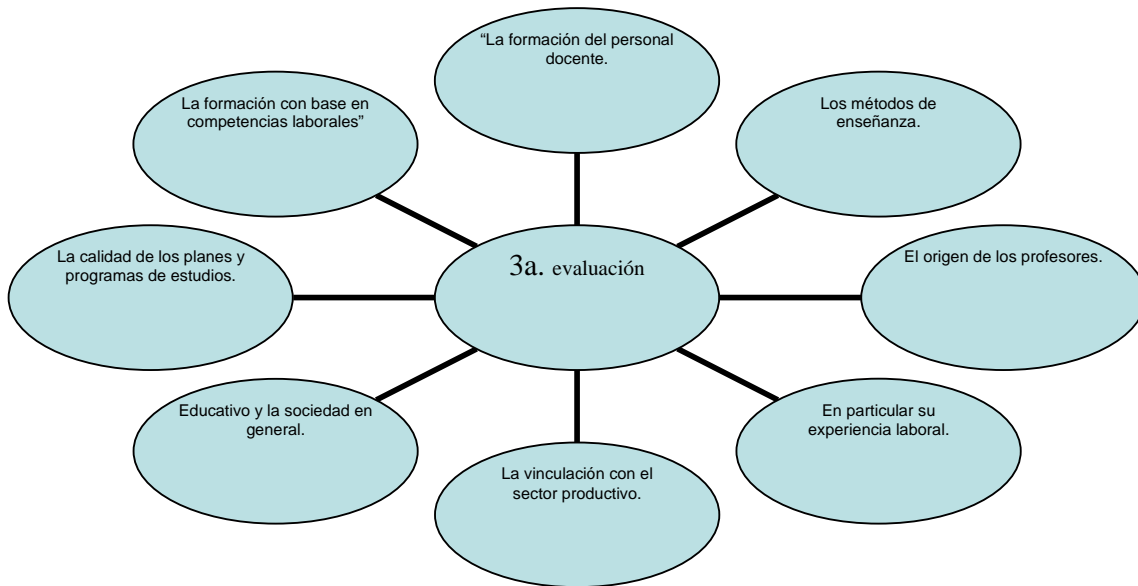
3a. evaluación

"La formación del personal docente.

Los métodos de enseñanza.

El origen de los profesores.

En particular su experiencia laboral.

La vinculación con el sector productivo.

Educativo y la sociedad en general.

La calidad de los planes y programas de estudios.

La formación con base en competencias laborales"